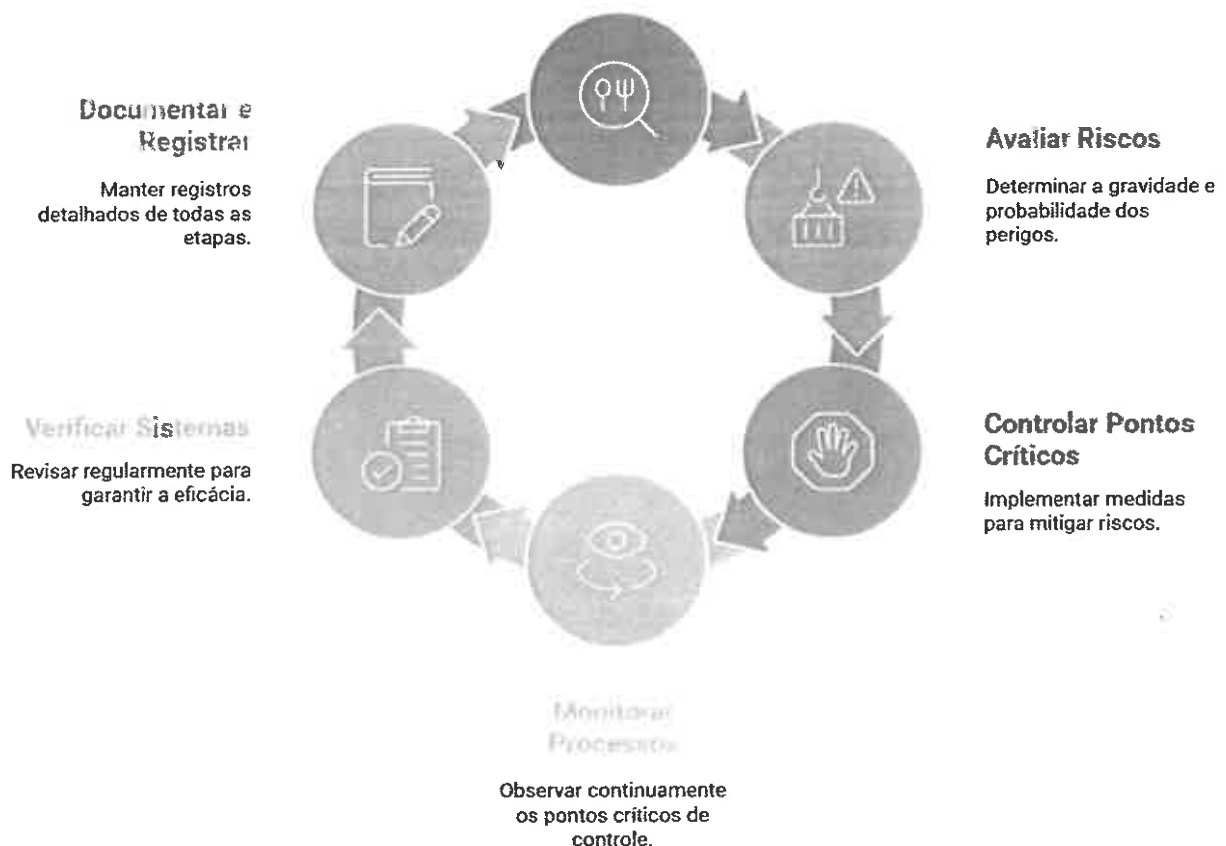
Documentar e Registrar

Manter registros detalhados de todas as etapas.

Avaliar Riscos

Determinar a gravidade e probabilidade dos perigos.

Verificar Sistemas

Revisar regularmente para garantir a eficácia.

Controlar Pontos Críticos

Implementar medidas para mitigar riscos.

Monitorar Processos

Observar continuamente os pontos críticos de controle.